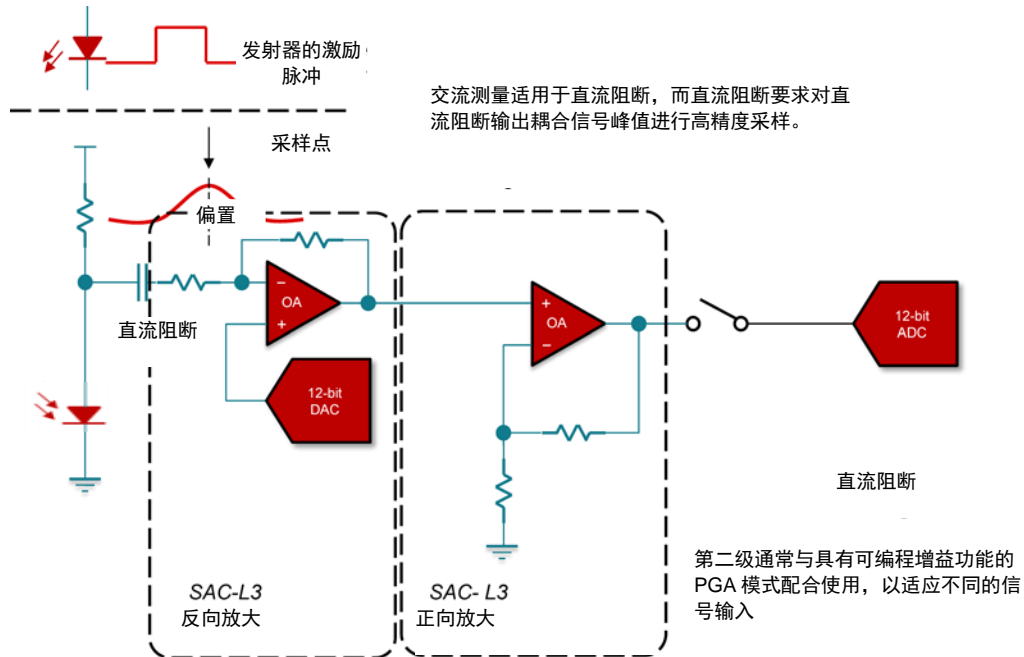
发射器的激励脉冲

交流测量适用于直流阻断，而直流阻断要求对直流阻断输出耦合信号峰值进行高精度采样。

采样点

偏置

−

OA

+

直流阻断

12-bit
DAC

+

OA

−

12-bit
ADC

直流阻断

第二级通常与具有可编程增益功能的PGA 模式配合使用，以适应不同的信号输入

SAC-L3
反向放大

SAC- L3
正向放大